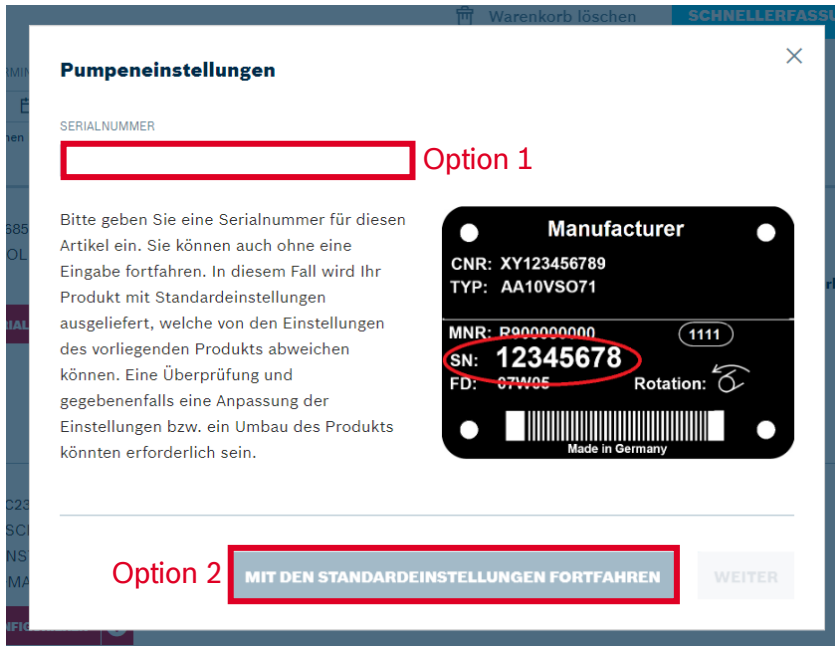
Warenkorb löschen

SCHNELLERFASSU

Pumpeneinstellungen

SERIALNUMMER

Option 1

Bitte geben Sie eine Serialnummer für diesen Artikel ein. Sie können auch ohne eine Eingabe fortfahren. In diesem Fall wird Ihr Produkt mit Standardeinstellungen ausgeliefert, welche von den Einstellungen des vorliegenden Produkts abweichen können. Eine Überprüfung und gegebenenfalls eine Anpassung der Einstellungen bzw. ein Umbau des Produkts könnten erforderlich sein.

Manufacturer

CNR: XY123456789

TYP: AA10VSO71

MNR: R900000000

1111

SN: 12345678

FD: 07W05

Rotation:

Made in Germany

Option 2

MIT DEN STANDARDEINSTELLUNGEN FORTFAHREN

WEITER